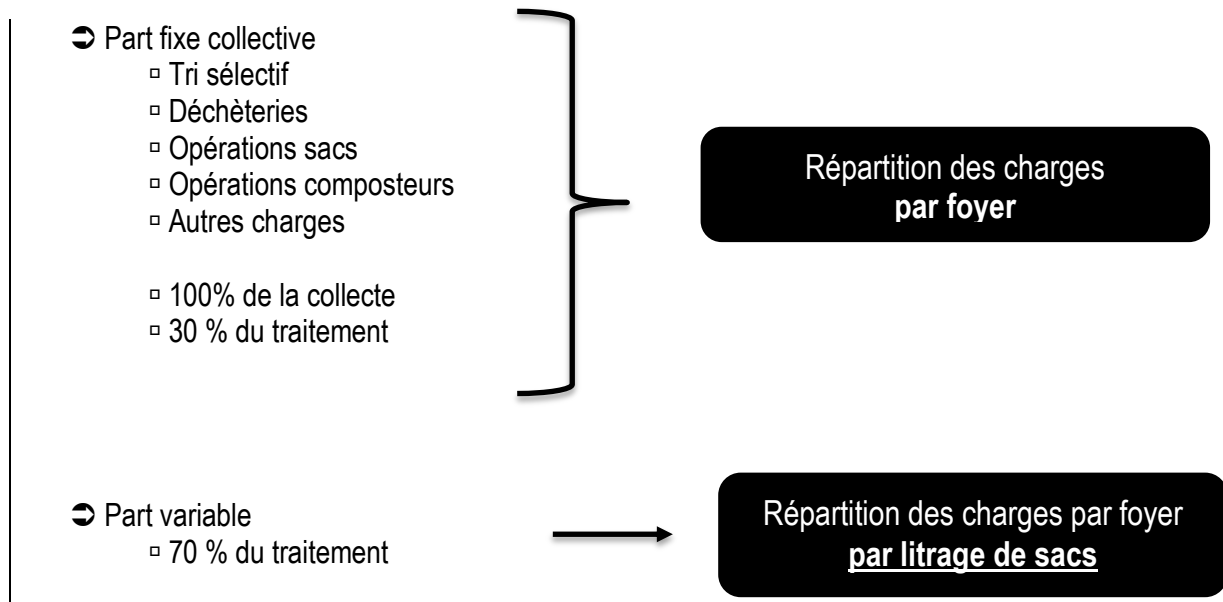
➲ Part fixe collective
▫ Tri sélectif
▫ Déchèteries
▫ Opérations sacs
▫ Opérations composteurs
▫ Autres charges

▫ 100% de la collecte
▫ 30 % du traitement

Répartition des charges **par foyer**

➲ Part variable
▫ 70 % du traitement

Répartition des charges par foyer **par litrage de sacs**